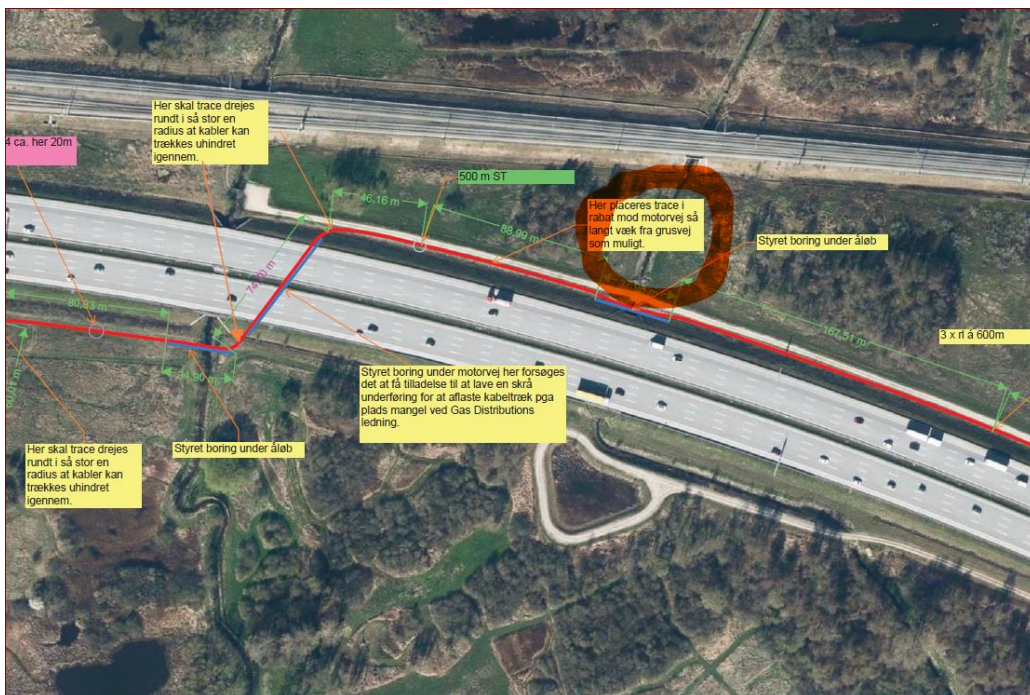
Her skal trace drejes rundt i så stor en radius at kabler kan trækkes uhindret igennem.

4 ca. her 20m

500 m ST

46,16 m

Her placeres trace i rabat mod motorvej så langt væk fra grusvej som muligt.

88,99 m

Styret boring under åløb

80,83 m

74,00 m

162,51 m

3 x rl á 600m

34,30 m

90,01 m

Styret boring under motorvej her forsøges det at få tilladelse til at lave en skrå underføring for at aflaste kabeltræk pga plads mangel ved Gas Distributions ledning.

Her skal trace drejes rundt i så stor en radius at kabler kan trækkes uhindret igennem.

Styret boring under åløb